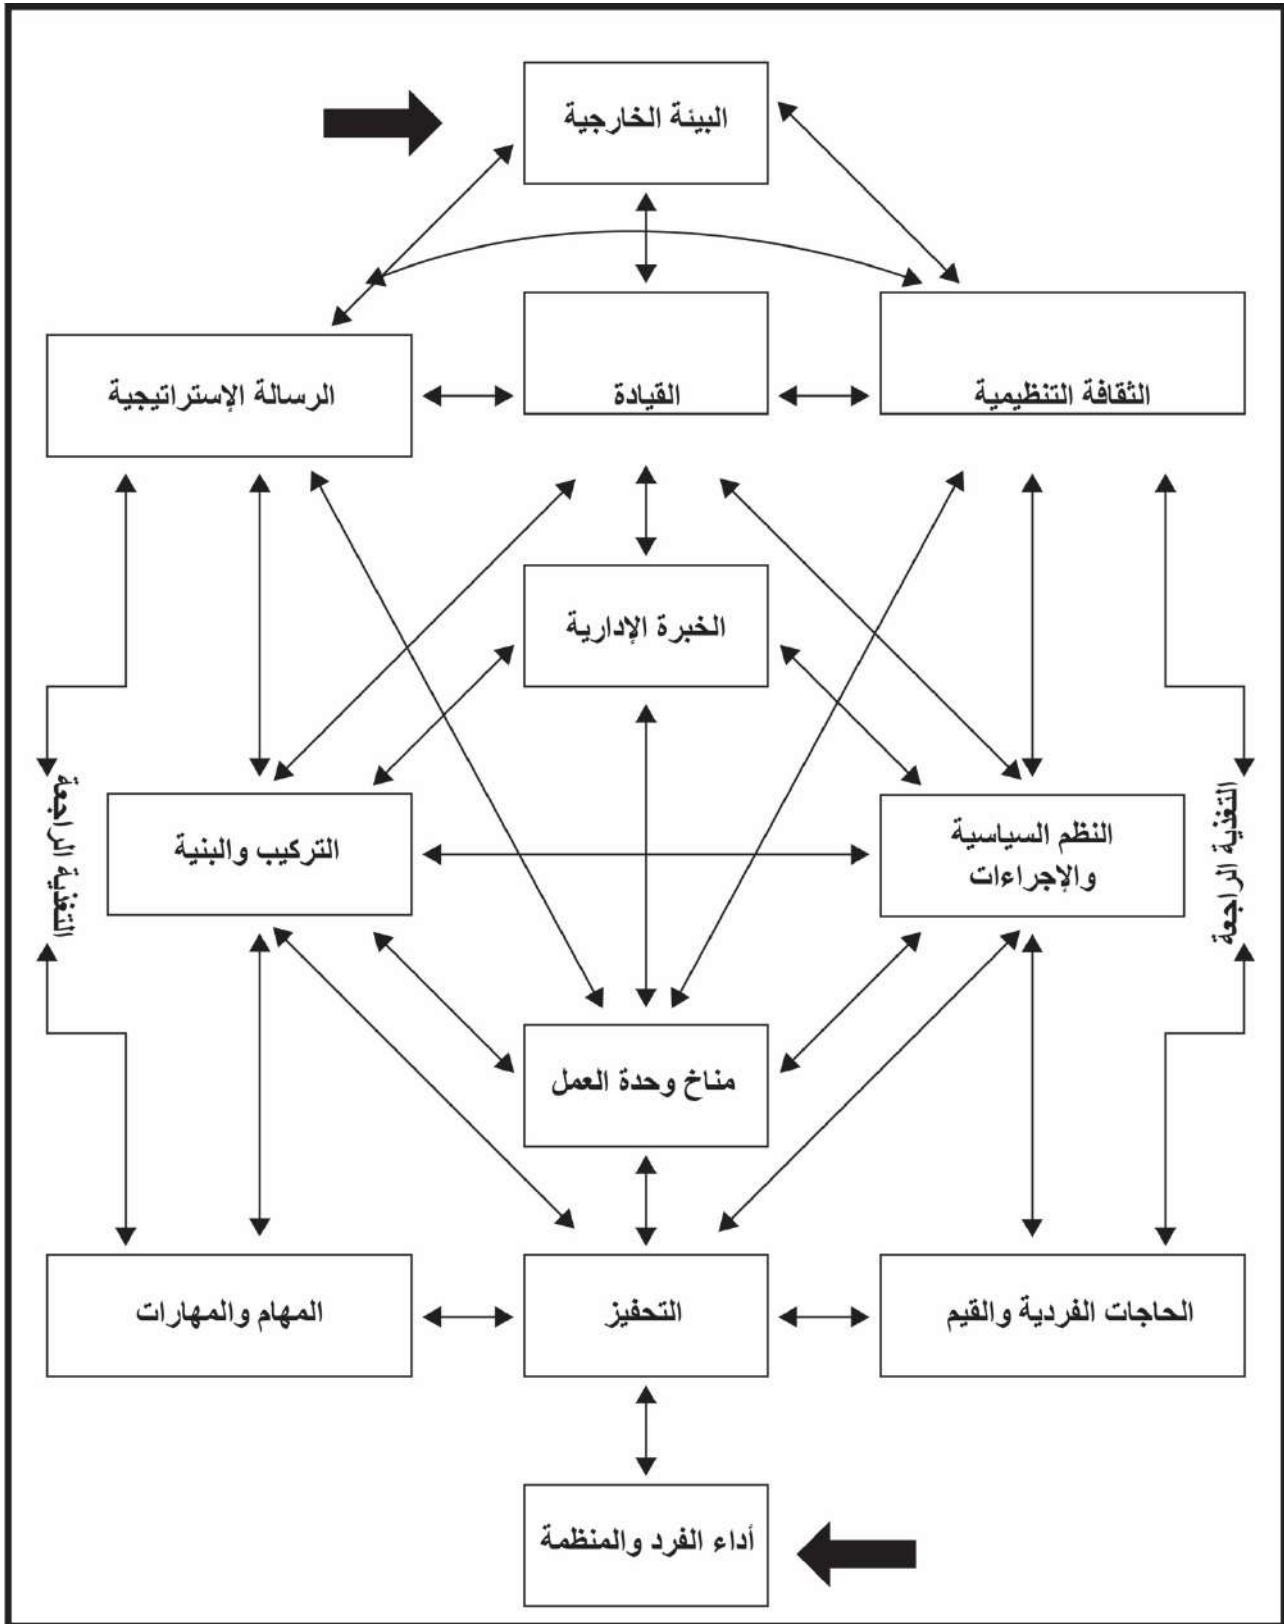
البيئة الخارجية

الثقافة التنظيمية

القيادة

الرسالة الإستراتيجية

الخبرة الإدارية

النظم السياسية والإجراءات

التركيب والبنية

التغذية الراجعة

التغذية الراجعة

مناخ وحدة العمل

الحاجات الفردية والقيم

التحفيز

المهام والمهارات

أداء الفرد والمنظمة